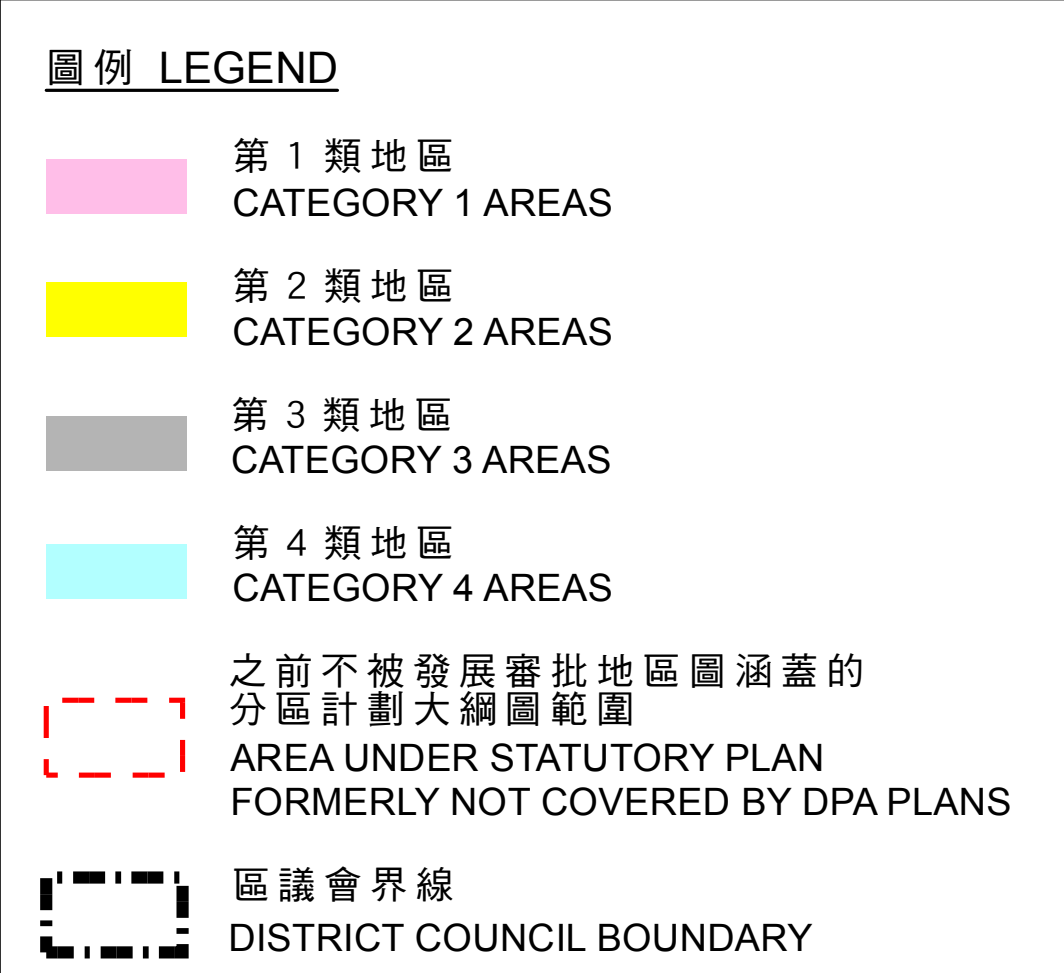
圖例 LEGEND

第 1 類地區
CATEGORY 1 AREAS

第 2 類地區
CATEGORY 2 AREAS

第 3 類地區
CATEGORY 3 AREAS

第 4 類地區
CATEGORY 4 AREAS

之前不被發展審批地區圖涵蓋的分區計劃大綱圖範圍
AREA UNDER STATUTORY PLAN FORMERLY NOT COVERED BY DPA PLANS

區議會界線
DISTRICT COUNCIL BOUNDARY